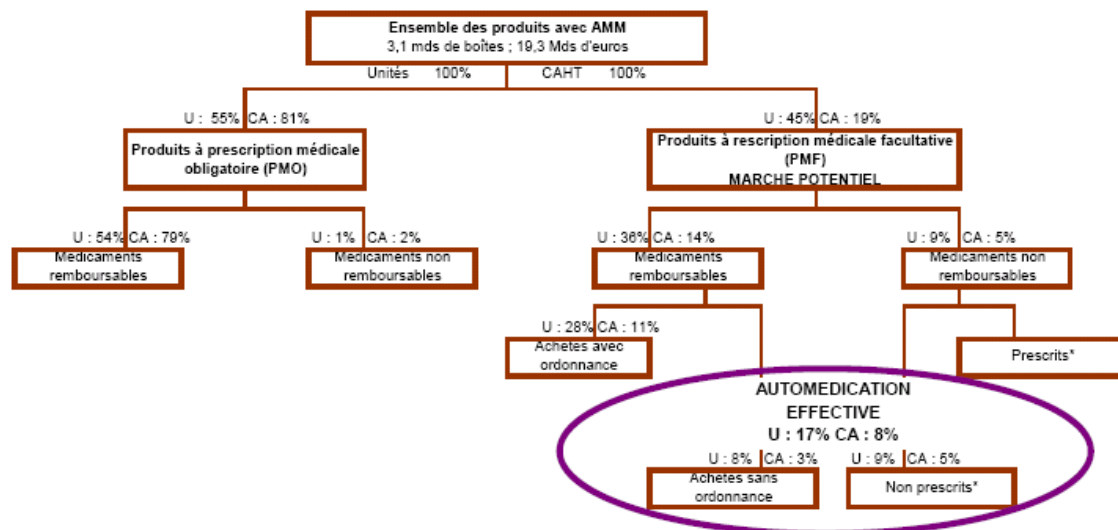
Ensemble des produits avec AMM
3,1 mds de boîtes ; 19,3 Mds d'euros

Unités 100%

CAHT 100%

U : 55% CA : 81%

Produits à prescription médicale obligatoire (PMO)

U : 45% CA : 19%

Produits à rescription médicale facultative (PMF)
MARCHE POTENTIEL

U : 54% CA : 79%

Medicaments remboursables

U : 1% CA : 2%

Medicaments non remboursables

U : 36% CA : 14%

Medicaments remboursables

U : 9% CA : 5%

Medicaments non remboursables

U : 28% CA : 11%

Achetes avec ordonnance

Prescrits*

AUTOMEDICATION EFFECTIVE
U : 17% CA : 8%

U : 8% CA : 3%

Achetes sans ordonnance

U : 9% CA : 5%

Non prescrits*